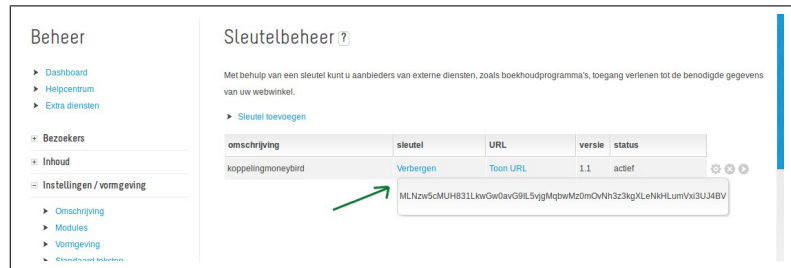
Beheer

Dashboard
Helpcentrum
Extra diensten

Bezoekers
Inhoud
Instellingen / vormgeving

Omschrijving
Modules
Vormgeving
Standaard teksten

Sleutelbeheer ?

Met behulp van een sleutel kunt u aanbieders van externe diensten, zoals boekhoudprogramma's, toegang verlenen tot de benodigde gegevens van uw webwinkel.

Sleutel toevoegen

| omschrijving | sleutel | URL | versie | status |
|---|---|---|---|---|
| koppelingmoneybird | Verbergen | Toon URL | 1.1 | actief |

MLNzw5cMUH831LkwGw0avG9lL5vjgMqbwMz0mOvNh3z3kgXLeNkHLumVxi3UJ4BV